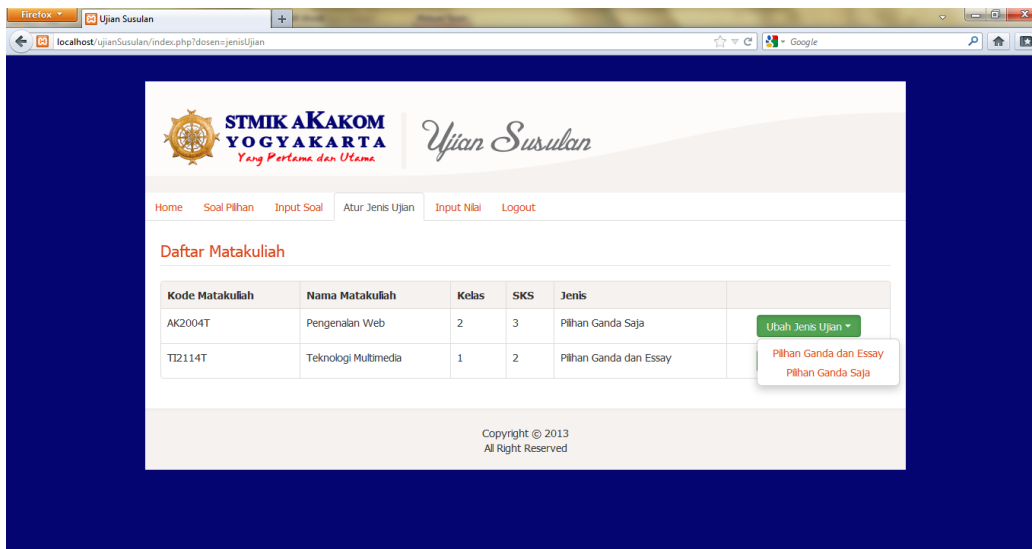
Firefox
Ujian Susulan
+
localhost/ujianSusulan/index.php?dosen=jenisUjian
Google

STMIK AKAKOM
YOGYAKARTA
Yang Pertama dan Utama
Ujian Susulan

Home Soal Pilihan Input Soal Atur Jenis Ujian Input Nilai Logout

Daftar Matakuliah

| Kode Matakuliah | Nama Matakuliah | Kelas | SKS | Jenis | |
|---|---|---|---|---|---|
| AK2004T | Pengenalan Web | 2 | 3 | Pilihan Ganda Saja | Ubah Jenis Ujian |
| TI2114T | Teknologi Multimedia | 1 | 2 | Pilihan Ganda dan Essay | |

Pilihan Ganda dan Essay
Pilihan Ganda Saja

Copyright © 2013
All Right Reserved